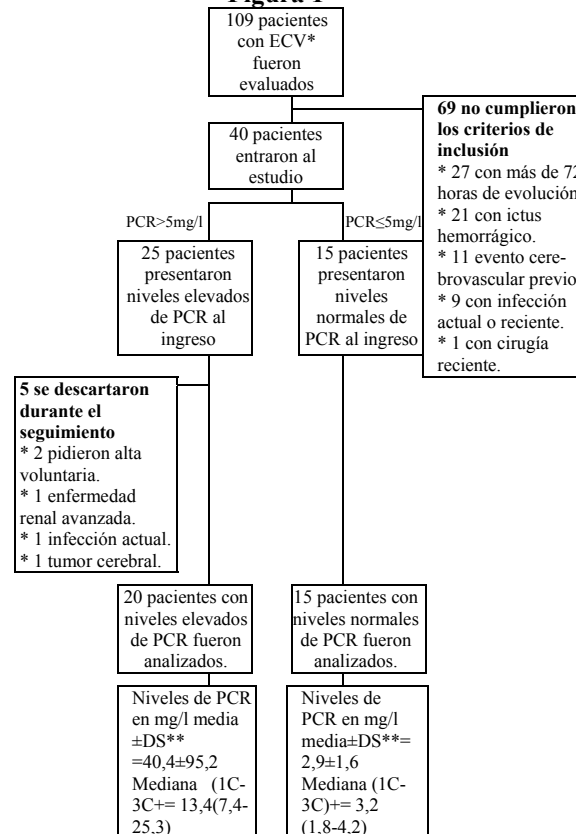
Figura 1

109 pacientes con ECV* fueron evaluados

69 no cumplieron los criterios de inclusión
* 27 con más de 72 horas de evolución
* 21 con ictus hemorrágico.
* 11 evento cerebrovascular previo
* 9 con infección actual o reciente.
* 1 con cirugía reciente.

40 pacientes entraron al estudio

PCR>5mg/l

PCR≤5mg/l

25 pacientes presentaron niveles elevados de PCR al ingreso

15 pacientes presentaron niveles normales de PCR al ingreso

5 se descartaron durante el seguimiento
* 2 pidieron alta voluntaria.
* 1 enfermedad renal avanzada.
* 1 infección actual.
* 1 tumor cerebral.

20 pacientes con niveles elevados de PCR fueron analizados.

15 pacientes con niveles normales de PCR fueron analizados.

Niveles de PCR en mg/l media ±DS** =40,4±95,2 Mediana (1C-3C+= 13,4(7,4-25,3)

Niveles de PCR en mg/l media±DS**= 2,9±1,6 Mediana (1C-3C)+= 3,2 (1,8-4,2)